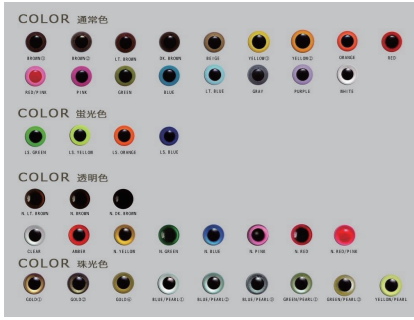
COLOR 通常色

BROWN① BROWN② LT. BROWN DK. BROWN BEIGE YELLOW① YELLOW② ORANGE RED

RED/PINK PINK GREEN BLUE LT. BLUE GRAY PURPLE WHITE

COLOR 蛍光色

LS. GREEN LS. YELLOW LS. ORANGE LS. BLUE

COLOR 透明色

N. LT. BROWN N. BROWN N. DK. BROWN

CLEAR AMBER N. YELLOW N. GREEN N. BLUE N. PINK N. RED N. RED/PINK

COLOR 珠光色

GOLD① GOLD② GOLD③ BLUE/PEARL① BLUE/PEARL② BLUE/PEARL③ GREEN/PEARL① GREEN/PEARL② YELLOW/PEARL